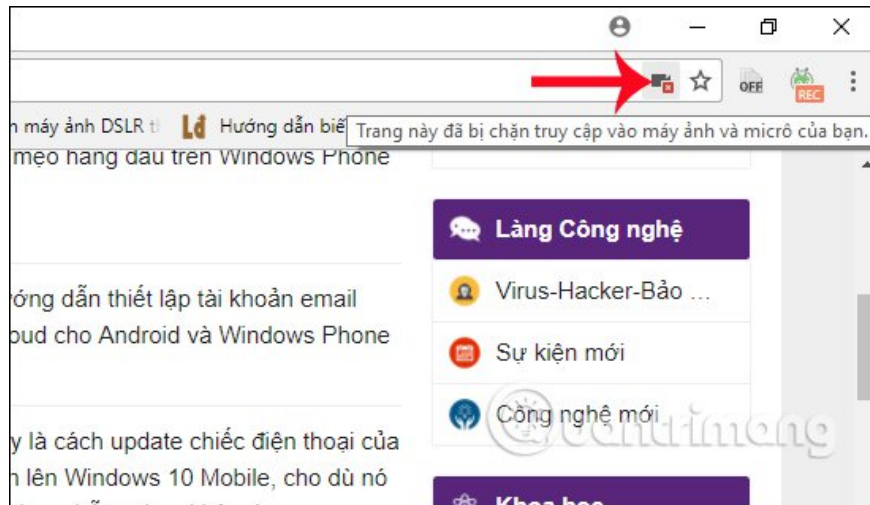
OFF REC

n máy ảnh DSLR t Ld Hướng dẫn biế Trang này đã bị chặn truy cập vào máy ảnh và micrô của bạn.

mẹo hàng đầu trên Windows Phone

ướng dẫn thiết lập tài khoản email oud cho Android và Windows Phone

y là cách update chiếc điện thoại của n lên Windows 10 Mobile, cho dù nó

Làng Công nghệ

Virus-Hacker-Bảo ...

Sự kiện mới

Công nghệ mới

Khoa học

quantrimang